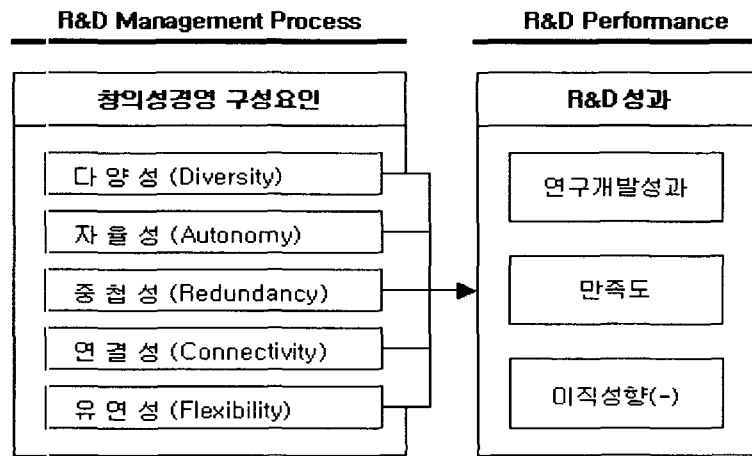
R&D Management Process

창의성경영 구성요인

다 양 성 (Diversity)

자 율 성 (Autonomy)

중 첩 성 (Redundancy)

연 결 성 (Connectivity)

유 연 성 (Flexibility)

R&D Performance

R&D 성과

연구개발성과

만족도

이직성향(-)